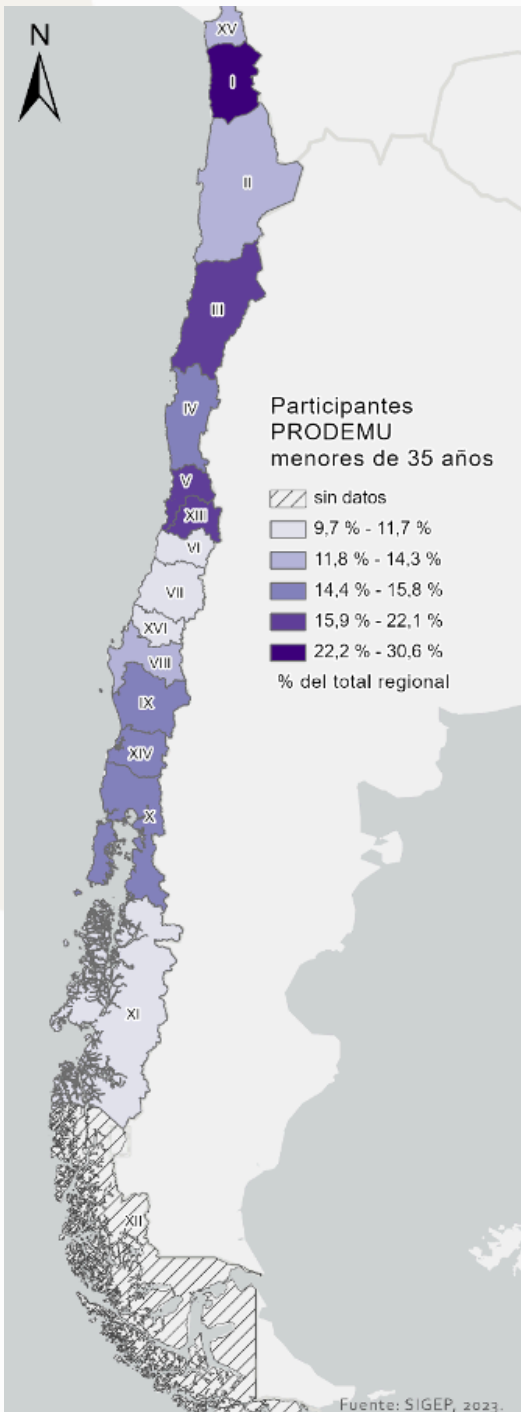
N

XV
I
II
III
IV
V
XIII
VI
VII
XVI
VIII
IX
XIV
X
XI
XII

Participantes PRODEMU menores de 35 años

sin datos
9,7 % - 11,7 %
11,8 % - 14,3 %
14,4 % - 15,8 %
15,9 % - 22,1 %
22,2 % - 30,6 %
% del total regional

Fuente: SIGEP, 2023.